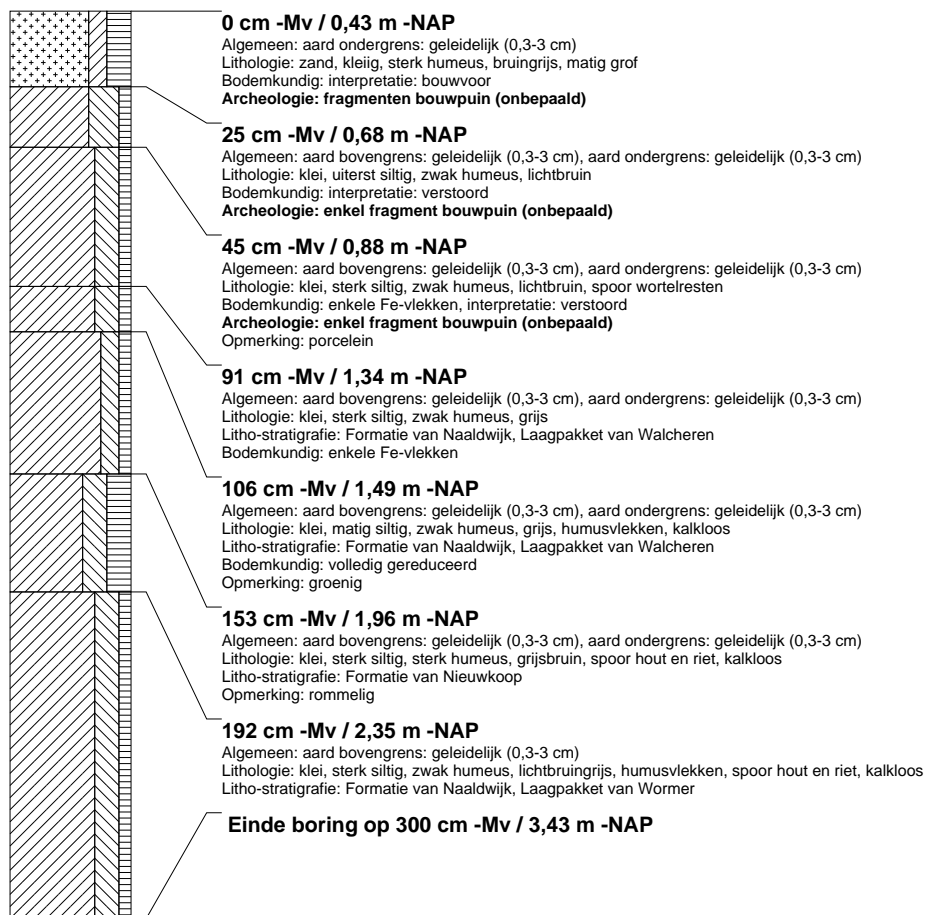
**0 cm -Mv / 0,43 m -NAP**
Algemeen: aard ondergrens: geleidelijk (0,3-3 cm)
Lithologie: zand, kleiig, sterk humeus, bruingrijs, matig grof
Bodemkundig: interpretatie: bouwvoor
**Archeologie: fragmenten bouwpuin (onbepaald)**

**25 cm -Mv / 0,68 m -NAP**
Algemeen: aard bovengrens: geleidelijk (0,3-3 cm), aard ondergrens: geleidelijk (0,3-3 cm)
Lithologie: klei, uiterst siltig, zwak humeus, lichtbruin
Bodemkundig: interpretatie: verstoord
**Archeologie: enkel fragment bouwpuin (onbepaald)**

**45 cm -Mv / 0,88 m -NAP**
Algemeen: aard bovengrens: geleidelijk (0,3-3 cm), aard ondergrens: geleidelijk (0,3-3 cm)
Lithologie: klei, sterk siltig, zwak humeus, lichtbruin, spoor wortelresten
Bodemkundig: enkele Fe-vlekken, interpretatie: verstoord
**Archeologie: enkel fragment bouwpuin (onbepaald)**
Opmerking: porcelein

**91 cm -Mv / 1,34 m -NAP**
Algemeen: aard bovengrens: geleidelijk (0,3-3 cm), aard ondergrens: geleidelijk (0,3-3 cm)
Lithologie: klei, sterk siltig, zwak humeus, grijs
Litho-stratigrafie: Formatie van Naaldwijk, Laagpakket van Walcheren
Bodemkundig: enkele Fe-vlekken

**106 cm -Mv / 1,49 m -NAP**
Algemeen: aard bovengrens: geleidelijk (0,3-3 cm), aard ondergrens: geleidelijk (0,3-3 cm)
Lithologie: klei, matig siltig, zwak humeus, grijs, humusvlekken, kalkloos
Litho-stratigrafie: Formatie van Naaldwijk, Laagpakket van Walcheren
Bodemkundig: volledig gereduceerd
Opmerking: groenig

**153 cm -Mv / 1,96 m -NAP**
Algemeen: aard bovengrens: geleidelijk (0,3-3 cm), aard ondergrens: geleidelijk (0,3-3 cm)
Lithologie: klei, sterk siltig, sterk humeus, grijsbruin, spoor hout en riet, kalkloos
Litho-stratigrafie: Formatie van Nieuwkoop
Opmerking: rommelig

**192 cm -Mv / 2,35 m -NAP**
Algemeen: aard bovengrens: geleidelijk (0,3-3 cm)
Lithologie: klei, sterk siltig, zwak humeus, lichtbruingrijs, humusvlekken, spoor hout en riet, kalkloos
Litho-stratigrafie: Formatie van Naaldwijk, Laagpakket van Wormer

**Einde boring op 300 cm -Mv / 3,43 m -NAP**